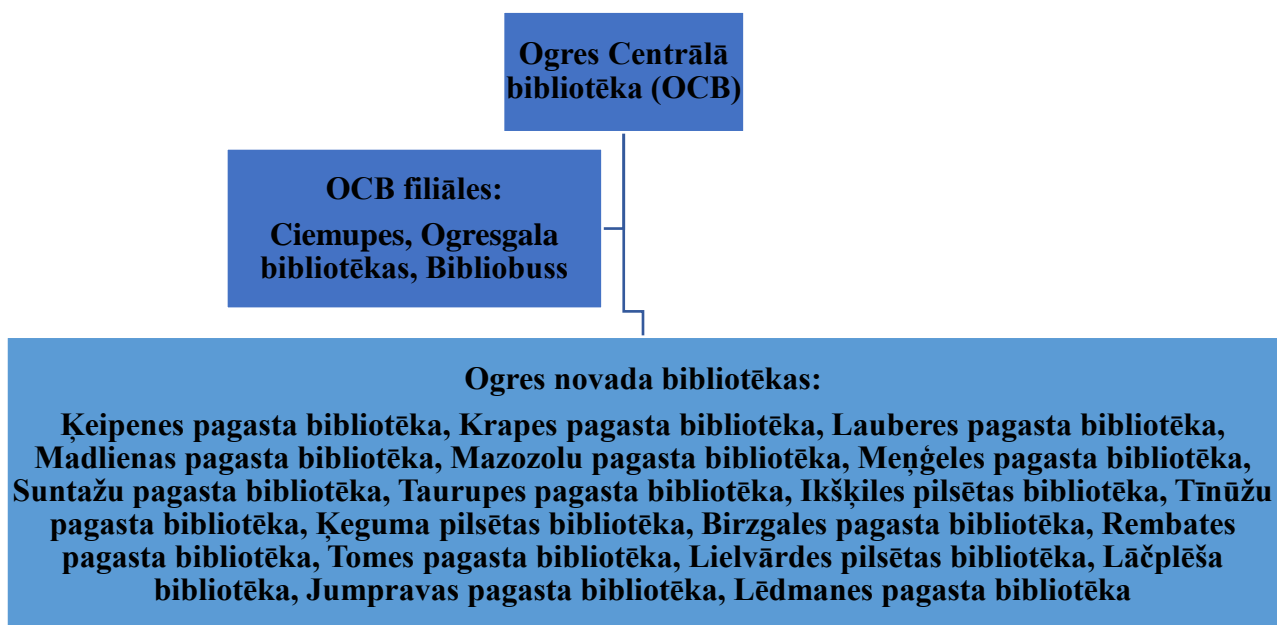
Ogres Centrālā bibliotēka (OCB)

OCB filiāles:

Ciemupes, Ogresgala bibliotēkas, Bibliobuss

Ogres novada bibliotēkas:

Ķeipenes pagasta bibliotēka, Krapes pagasta bibliotēka, Lauberes pagasta bibliotēka, Madlienas pagasta bibliotēka, Mazozolu pagasta bibliotēka, Meņģeles pagasta bibliotēka, Suntažu pagasta bibliotēka, Taurupes pagasta bibliotēka, Ikšķiles pilsētas bibliotēka, Tīnūžu pagasta bibliotēka, Ķeguma pilsētas bibliotēka, Birzgales pagasta bibliotēka, Rembates pagasta bibliotēka, Tomes pagasta bibliotēka, Lielvārdes pilsētas bibliotēka, Lāčplēša bibliotēka, Jumpravas pagasta bibliotēka, Lēdmanes pagasta bibliotēka